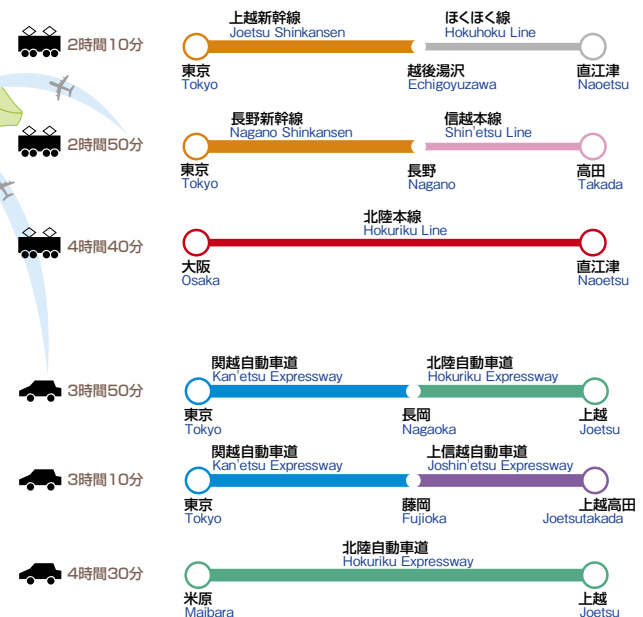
2時間10分
上越新幹線
Joetsu Shinkansen
ほくほく線
Hokuhoku Line
東京
Tokyo
越後湯沢
Echigoyuzawa
直江津
Naoetsu

2時間50分
長野新幹線
Nagano Shinkansen
信越本線
Shin'etsu Line
東京
Tokyo
長野
Nagano
高田
Takada

4時間40分
北陸本線
Hokuriku Line
大阪
Osaka
直江津
Naoetsu

3時間50分
関越自動車道
Kan'etsu Expressway
北陸自動車道
Hokuriku Expressway
東京
Tokyo
長岡
Nagaoka
上越
Joetsu

3時間10分
関越自動車道
Kan'etsu Expressway
上信越自動車道
Joshin'etsu Expressway
東京
Tokyo
藤岡
Fujioka
上越高田
Joetsutakada

4時間30分
北陸自動車道
Hokuriku Expressway
米原
Maibara
上越
Joetsu